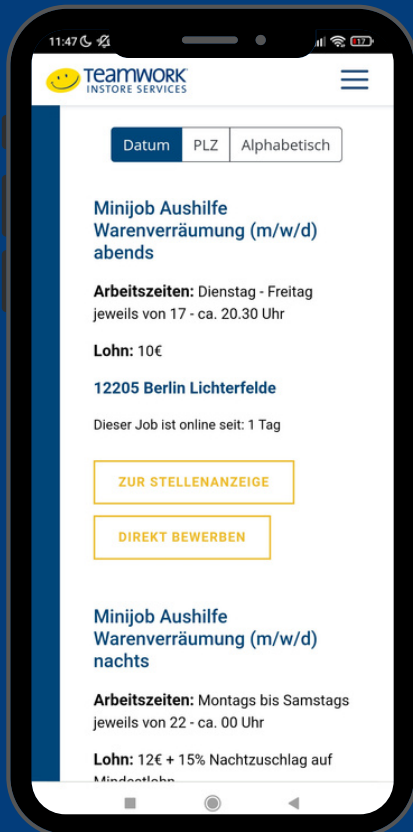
11:47

17

Teamwork
INSTORE SERVICES

Datum | PLZ | Alphabetisch

Minijob Aushilfe Warenverräumung (m/w/d) abends

**Arbeitszeiten:** Dienstag - Freitag jeweils von 17 - ca. 20.30 Uhr

**Lohn:** 10€

12205 Berlin Lichterfelde

Dieser Job ist online seit: 1 Tag

ZUR STELLENANZEIGE

DIREKT BEWERBEN

Minijob Aushilfe Warenverräumung (m/w/d) nachts

**Arbeitszeiten:** Montags bis Samstags jeweils von 22 - ca. 00 Uhr

**Lohn:** 12€ + 15% Nachtzuschlag auf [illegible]